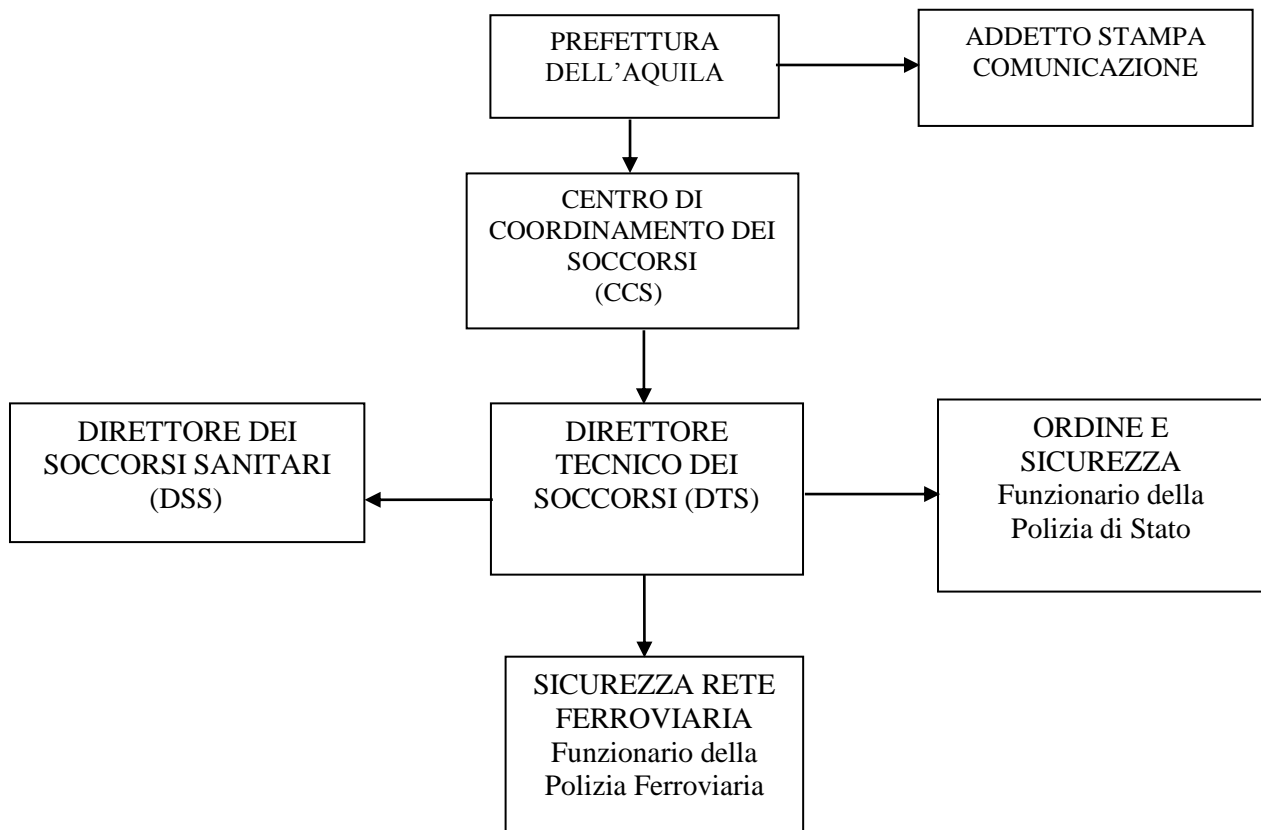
PREFETTURA DELL'AQUILA

ADDETTO STAMPA COMUNICAZIONE

CENTRO DI COORDINAMENTO DEI SOCCORSI (CCS)

DIRETTORE DEI SOCCORSI SANITARI (DSS)

DIRETTORE TECNICO DEI SOCCORSI (DTS)

ORDINE E SICUREZZA
Funzionario della Polizia di Stato

SICUREZZA RETE FERROVIARIA
Funzionario della Polizia Ferroviaria